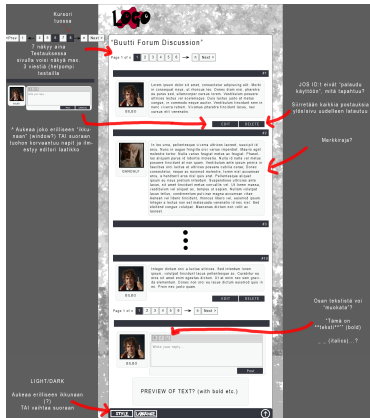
Kursori ilossa

LOGO

"Buutti Forum Discussion"

? näkyy aina Testauksessa sivulla voisi näkyä max. 3 sivua (helpompi testaille

« Prev 1 2 3 4 5 6 ... 9 Next »

Page 1 of 9 1 2 3 4 5 6 ... 9 Next »

#1

Lorem ipsum dolor sit amet, consectetur adipiscing elit. Morbi in consequat neque, ut rhoncus nisl. Donec diam nisi, pharetra ac pulvis sed, ullamcorper cursus lorem. Vestibulum posuere ultricies tellus non scelerisque. Cras luctus justo at tempor congue. In commodo neque auctor. Vestibulum fermentum est diam, vivamus rutrum. Vivamus pharetra tincidunt lacus, nec cursus elit venenatis.

BUBO

EDIT DELETE

JOS ID:t eivät "palaudu käyttöön" millä tapahtuu?

Siirretään kaikkia postauksia yllelleen uudelleen lataustuu

* Aukeaa joko erilliseen "ikkunaan" (window?) TAI suoraan tuohon korvaantuu napit ja menetyy editori laatikko

#2

In nec urna, pellentesque viverra ultrices laoreet, suscipit in eros. Nunc in augue fringilla viverra imperdiet. Mauris eget sodales tellus. Nulla varius feugiat metus ac feugiat. Phasellus aliquam purus id lobortis molestie. Nulla id nulla vel metus cursus tincidunt at non quam. Vestibulum ante ipsum primis in faucibus orci luctus et ultrices posuere cubilia curae; Donec consectetur, neque eu euismod molestie, lorem elit accumsan urna, a hendrerit ante nisi quis erat. Pellentesque aliquet quam eu risus pretium interdum. Suspendisse ultricies ante lacus, sit amet tincidunt metus convallis vel. Ut lorem massa, consequat non aliquet eu, tempus ut sapien. Nullam volutpat lacus tellus, condimentum pulvinar magna accumsan vitae. Nullam vel libero tincidunt, rhoncus libero vel, euismod ipsum. Integer a tellus non est malesuada consectetur id nisi nec. Nisl eleifend congue volutpat. Maecenas dictum non nibh ut sapien.

GANDALF

Merkkiraja?

#3

#4

Integer dictum orci a luctus ultrices. Sed interdum lorem lorem, volutpat tincidunt lacus pellentesque ac. Curabitur ac arcu vel amet enim egestas dictum. Ut at dolor nec nisi gravida elementum. Etiam nisl orci eu lacus dictum euismod quis in mi. Proin nec justo quam.

BUBO

EDIT DELETE

Page 1 of 9 1 2 3 4 5 6 ... 9 Next »

Osan tekstistä voi "muokata"?

Tämä on **lekst*** (bold)

_ _ (italics)...?

BUBO

Post

PREVIEW OF TEXT? (with bold etc.)

LIGHT/DARK

Aukeaa erilliseen ikkunaan (?) TAI vaihtaa suoraan

STYLE LANGUAGE

?